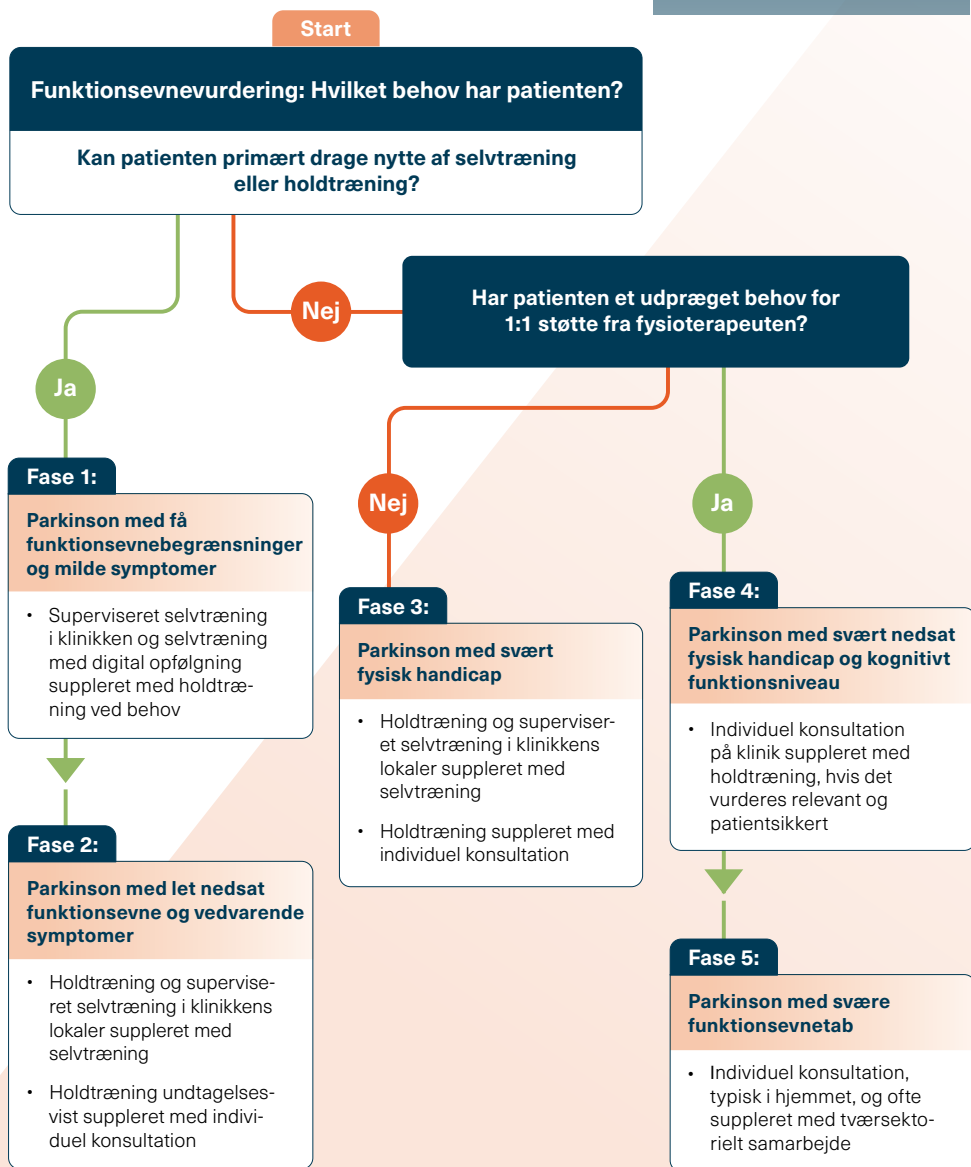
Start

Funktionsevnevurdering: Hvilket behov har patienten?

Kan patienten primært drage nytte af selvtræning eller holdtræning?

Nej

Har patienten et udpræget behov for 1:1 støtte fra fysioterapeuten?

Ja

Fase 1:

Parkinson med få funktionsevnebegrænsninger og milde symptomer

• Superviseret selvtræning i klinikken og selvtræning med digital opfølgning suppleret med holdtræning ved behov

Nej

Ja

Fase 3:

Parkinson med svært fysisk handicap

• Holdtræning og superviseret selvtræning i klinikkens lokaler suppleret med selvtræning

• Holdtræning suppleret med individuel konsultation

Fase 4:

Parkinson med svært nedsat fysisk handicap og kognitivt funktionsniveau

• Individuel konsultation på klinik suppleret med holdtræning, hvis det vurderes relevant og patientsikkert

Fase 2:

Parkinson med let nedsat funktionsevne og vedvarende symptomer

• Holdtræning og superviseret selvtræning i klinikkens lokaler suppleret med selvtræning

• Holdtræning undtagelsesvist suppleret med individuel konsultation

Fase 5:

Parkinson med svære funktionsevnetab

• Individuel konsultation, typisk i hjemmet, og ofte suppleret med tværsektorielt samarbejde